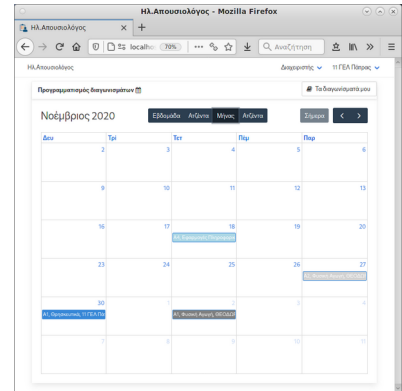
Ηλ.Απουσιολόγος - Mozilla Firefox

Ηλ.Απουσιολόγος

localho 70% Αναζήτηση

Ηλ.Απουσιολόγος

Διαχειριστής 11 ΓΕΛ Πάτρας

Προγραμματισμός διαγωνισμάτων

Τα διαγωνίσματά μου

Νοέμβριος 2020

Εβδομάδα Ατζέντα Μήνας Ατζέντα

Σήμερα

| Δευ | Τρί | Τετ | Πεμ | Παρ |
|---|---|---|---|---|
| 2 | 3 | 4 | 5 | 6 |
| 9 | 10 | 11 | 12 | 13 |
| 16 | 17 | 18 A1, Εφαρμογές Πληροφορ | 19 | 20 |
| 23 | 24 | 25 | 26 | 27 B2, Φυσική Αγωγή ΘΕΟΔΟ |
| 30 A1, Οργανωτικά, 11 ΓΕΛ Πα | 1 | 2 A1, Φυσική Αγωγή, ΘΕΟΔΟΡ | 3 | 4 |
| 7 | 8 | 9 | 10 | 11 |